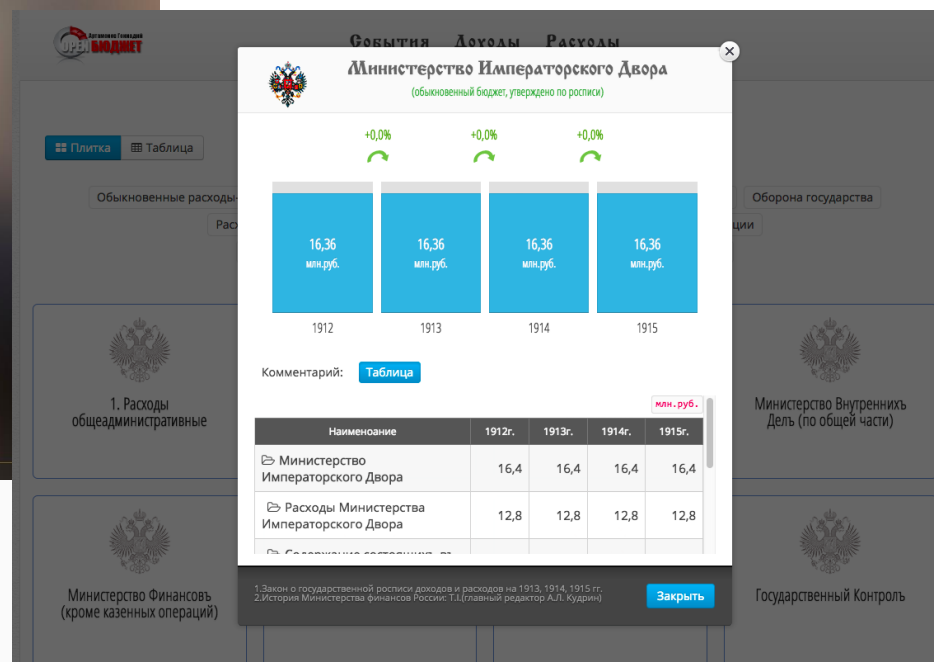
Артамонова Геннадия
ОРЕЛ БЮДЖЕТ

События Доходы Расходы

Плитка Таблица

Обыкновенные расходы
Оборона государства
Расх
ации

×

Министерство Императорского Двора
(обыкновенный бюджет, утверждено по росписи)

+0,0%
+0,0%
+0,0%

16,36 млн.руб.
16,36 млн.руб.
16,36 млн.руб.
16,36 млн.руб.

1912
1913
1914
1915

Комментарий: Таблица

млн.руб.

| Наименоание | 1912г. | 1913г. | 1914г. | 1915г. |
|---|---|---|---|---|
| Министерство Императорского Двора | 16,4 | 16,4 | 16,4 | 16,4 |
| Расходы Министерства Императорского Двора | 12,8 | 12,8 | 12,8 | 12,8 |
| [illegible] | | | | |

1. Расходы общеадминистративные
Министерство Внутреннихъ Делъ (по общей части)
Министерство Финансовъ (кроме казенных операций)
Государственный Контролъ

1.Закон о государственной росписи доходов и расходов на 1913, 1914, 1915 гг.
2.История Министерства финансов России: Т.I.(главный редактор А.Л. Кудрин)

Закрыть